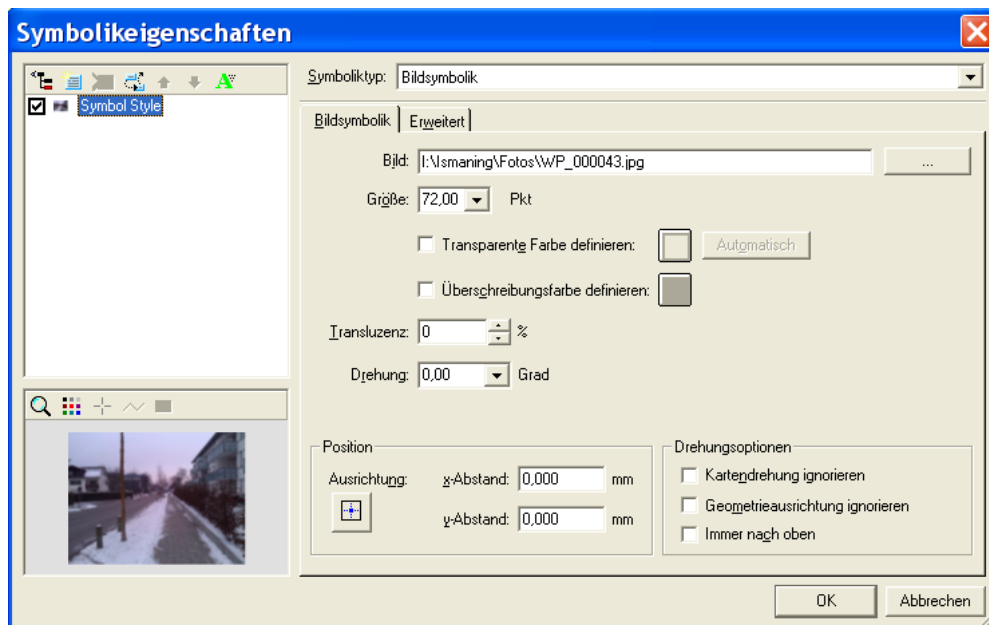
Symbolikeigenschaften

Symbol Style

Symboliktyp: Bildsymbolik

Bildsymbolik | Erweitert

Bild: I:\Ismaning\Fotos\WP_000043.jpg ...

Größe: 72,00 Pkt

Transparente Farbe definieren: Automatisch

Überschreibungsfarbe definieren:

Transluzenz: 0 %

Drehung: 0,00 Grad

Position

Ausrichtung:

x-Abstand: 0,000 mm

y-Abstand: 0,000 mm

Drehungsoptionen

Kartendrehung ignorieren

Geometrieausrichtung ignorieren

Immer nach oben

OK

Abbrechen